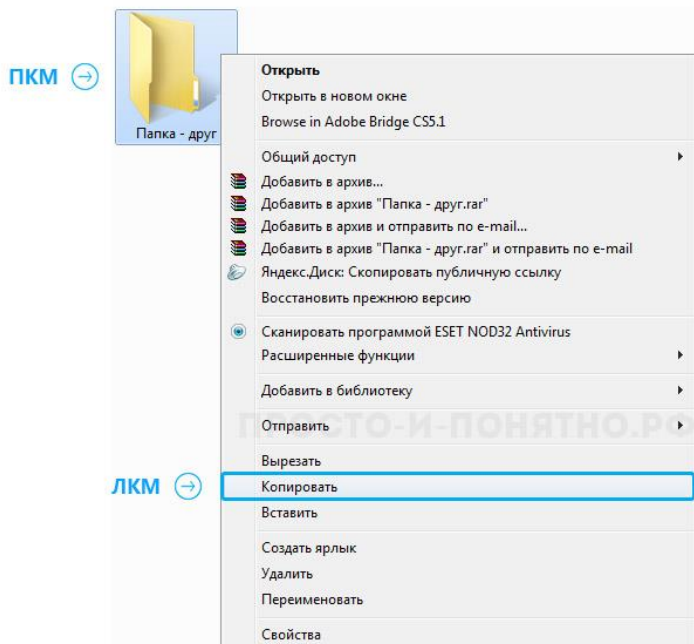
ПКМ

Папка - друг

Открыть
Открыть в новом окне
Browse in Adobe Bridge CS5.1

Общий доступ
Добавить в архив...
Добавить в архив "Папка - друг.rar"
Добавить в архив и отправить по e-mail...
Добавить в архив "Папка - друг.rar" и отправить по e-mail
Яндекс.Диск: Скопировать публичную ссылку
Восстановить прежнюю версию

Сканировать программой ESET NOD32 Antivirus
Расширенные функции

Добавить в библиотеку

Отправить

ПРОСТО-И-ПОНЯТНО.РФ

Вырезать
ЛКМ
Копировать
Вставить

Создать ярлык
Удалить
Переименовать

Свойства